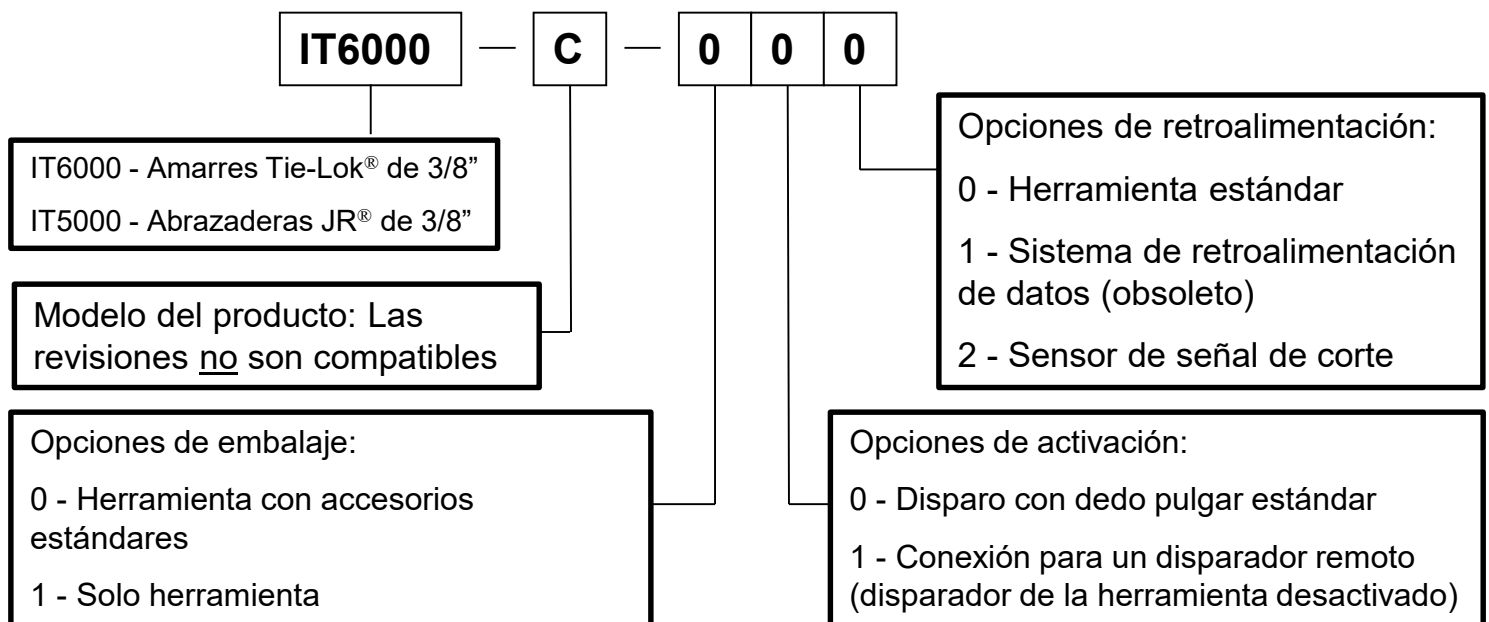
IT6000 — C — 0 0 0

IT6000 - Amarres Tie-Lok® de 3/8”

IT5000 - Abrazaderas JR® de 3/8”

Modelo del producto: Las revisiones no son compatibles

Opciones de retroalimentación:

0 - Herramienta estándar

1 - Sistema de retroalimentación de datos (obsoleto)

2 - Sensor de señal de corte

Opciones de embalaje:

0 - Herramienta con accesorios estándares

1 - Solo herramienta

Opciones de activación:

0 - Disparo con dedo pulgar estándar

1 - Conexión para un disparador remoto (disparador de la herramienta desactivado)